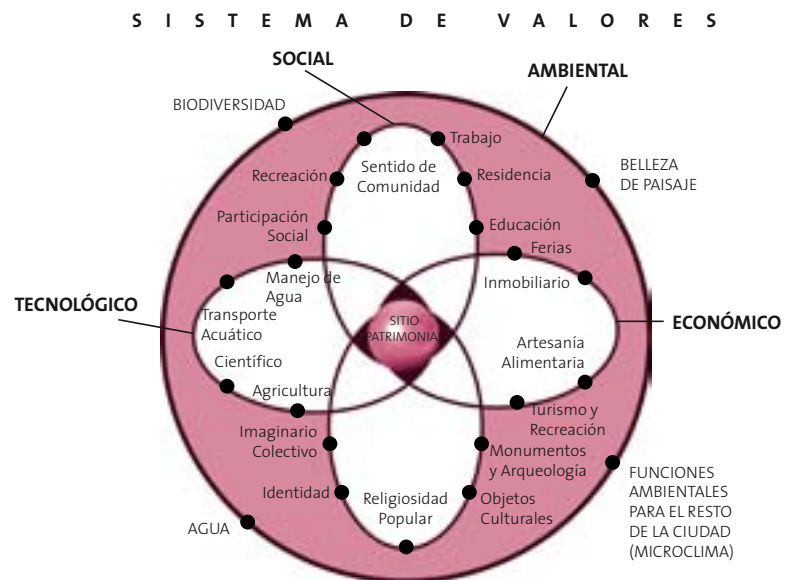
S I S T E M A D E V A L O R E S

SOCIAL

AMBIENTAL

BIODIVERSIDAD

Trabajo

Sentido de Comunidad

Recreación

Residencia

BELLEZA DE PAISAJE

Participación Social

Educación

Ferias

Manejo de Agua

Inmobiliario

TECNOLÓGICO

Transporte Acuático

SITIO PATRIMONIAL

ECONÓMICO

Científico

Artesanía Alimentaria

Agricultura

Turismo y Recreación

Imaginario Colectivo

Monumentos y Arqueología

FUNCIONES AMBIENTALES PARA EL RESTO DE LA CIUDAD (MICROCLIMA)

Identidad

Religiosidad Popular

Objetos Culturales

AGUA